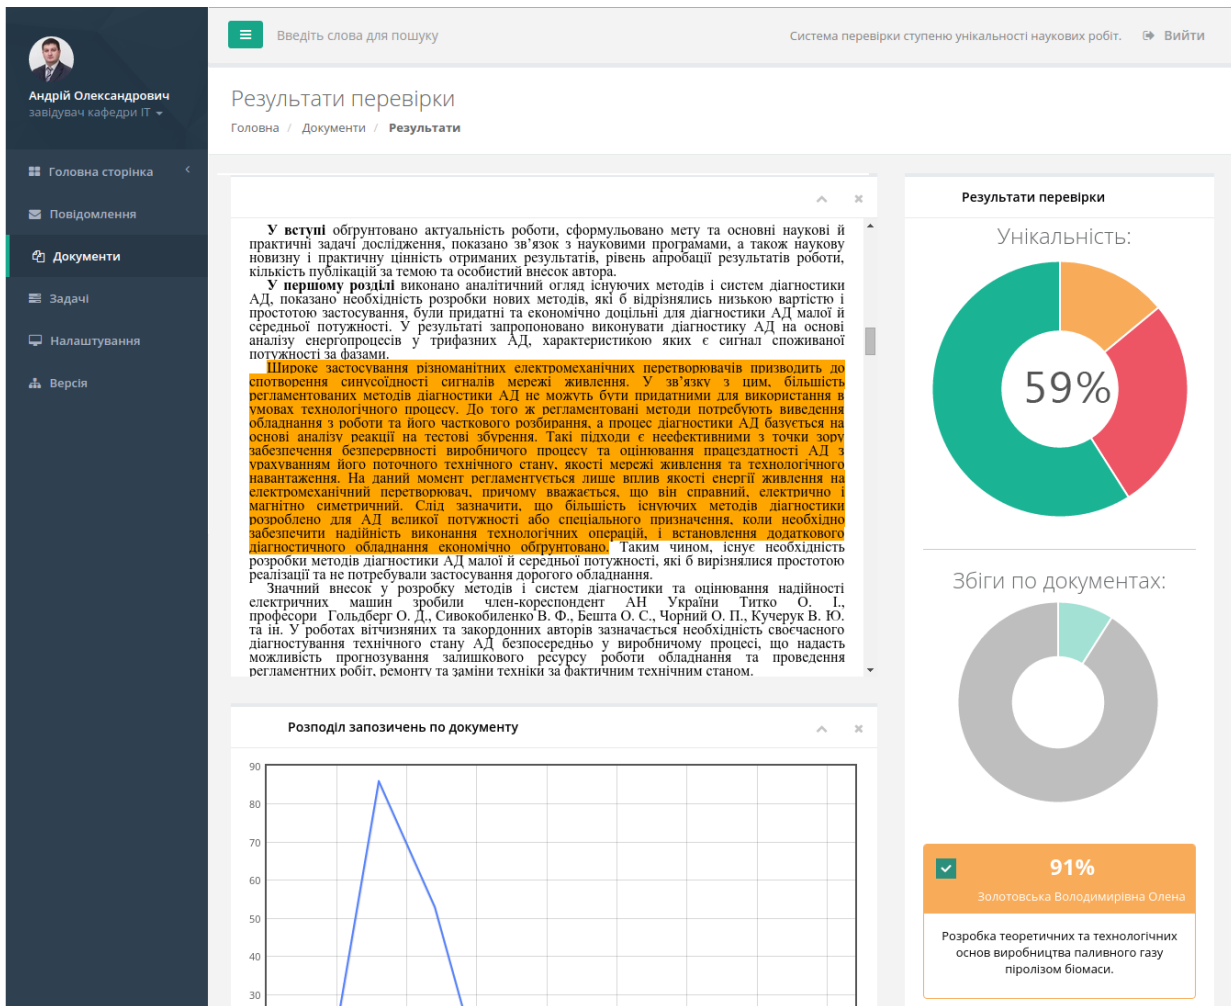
Андрій Олександрович
завідувач кафедри ІТ

Головна сторінка
Повідомлення
Документи
Задачі
Налаштування
Версія

Введіть слова для пошуку

Система перевірки ступеню унікальності наукових робіт.

Вийти

Результати перевірки

Головна / Документи / Результати

У вступі обгрунтовано актуальність роботи, сформульовано мету та основні наукові й практичні задачі дослідження, показано зв'язок з науковими програмами, а також наукову новизну і практичну цінність отриманих результатів, рівень апробації результатів роботи, кількість публікацій за темою та особистий внесок автора.

У першому розділі виконано аналітичний огляд існуючих методів і систем діагностики АД, показано необхідність розробки нових методів, які б відрізнялись низькою вартістю і простотою застосування, були придатні та економічно доцільні для діагностики АД малої й середньої потужності. У результаті запропоновано виконувати діагностику АД на основі аналізу енергопроцесів у трифазних АД, характеристикою яких є сигнал споживаної потужності за фазами.

Широке застосування різноманітних електромеханічних перетворювачів призводить до спотворення синусоїдності сигналів мережі живлення. У зв'язку з цим, більшість регламентованих методів діагностики АД не можуть бути придатними для використання в умовах технологічного процесу. До того ж регламентовані методи потребують виведення обладнання з роботи та його часткового розбирання, а процес діагностики АД базується на основі аналізу реакції на тестові збурення. Такі підходи є неефективними з точки зору забезпечення безперервності виробничого процесу та оцінювання працездатності АД з урахуванням його поточного технічного стану, якості мережі живлення та технологічного навантаження. На даний момент регламентується лише вплив якості енергії живлення на електромеханічний перетворювач, причому вважається, що він справний, електрично і магнітно симетричний. Слід зазначити, що більшість існуючих методів діагностики розроблено для АД великої потужності або спеціального призначення, коли необхідно забезпечити надійність виконання технологічних операцій, і встановлення додаткового діагностичного обладнання економічно обгрунтовано. Таким чином, існує необхідність розробки методів діагностики АД малої й середньої потужності, які б вирізнялися простотою реалізації та не потребували застосування дорогого обладнання.

Значний внесок у розробку методів і систем діагностики та оцінювання надійності електричних машин зробили член-кореспондент АН України Титко О. І., професори Гольдберг О. Д., Сивокобиленко В. Ф., Бешта О. С., Чорний О. П., Кучерук В. Ю. та ін. У роботах вітчизняних та закордонних авторів зазначається необхідність своєчасного діагностування технічного стану АД безпосередньо у виробничому процесі, що надасть можливість прогнозування залишкового ресурсу роботи обладнання та проведення регламентних робіт, ремонту та заміни техніки за фактичним технічним станом.

Розподіл запозичень по документу

90
80
70
60
50
40
30

Результати перевірки

Унікальність:

59%

Збіги по документах:

91%

Золотовська Володимирівна Олена

Розробка теоретичних та технологічних основ виробництва паливного газу піролізом біомаси.